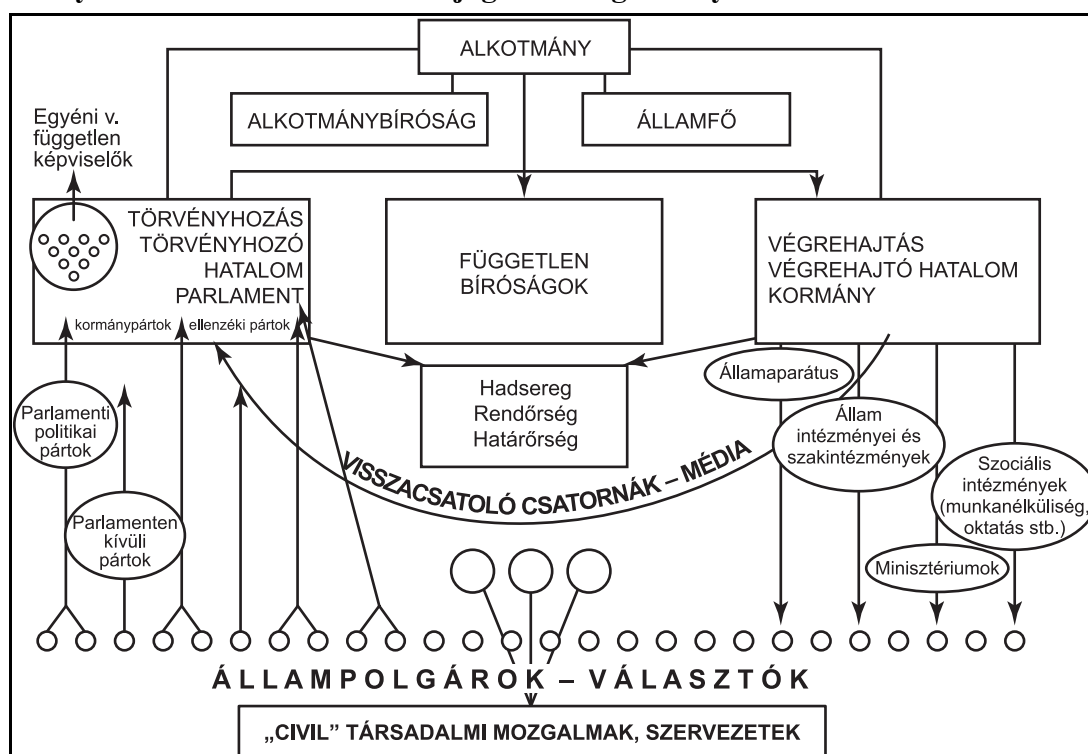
ALKOTMÁNY

ALKOTMÁNYBÍRÓSÁG

ÁLLAMFŐ

Egyéni v. független képviselők

TÖRVÉNYHOZÁS TÖRVÉNYHOZÓ HATALOM PARLAMENT

kormánypártok ellenzéki pártok

FÜGGETLEN BÍRÓSÁGOK

VÉGREHAJTÁS VÉGREHAJTÓ HATALOM KORMÁNY

Hadsereg Rendőrség Határőrség

Államaparátus

Állam intézményei és szakintézmények

Szociális intézmények (munkanélküliség, oktatás stb.)

Minisztériumok

Parlamenti politikai pártok

Parlamenten kívüli pártok

VISSZACSATOLÓ CSATORNÁK – MÉDIA

ÁLLAMPOLGÁROK – VÁLASZTÓK

„CIVIL" TÁRSADALMI MOZGALMAK, SZERVEZETEK